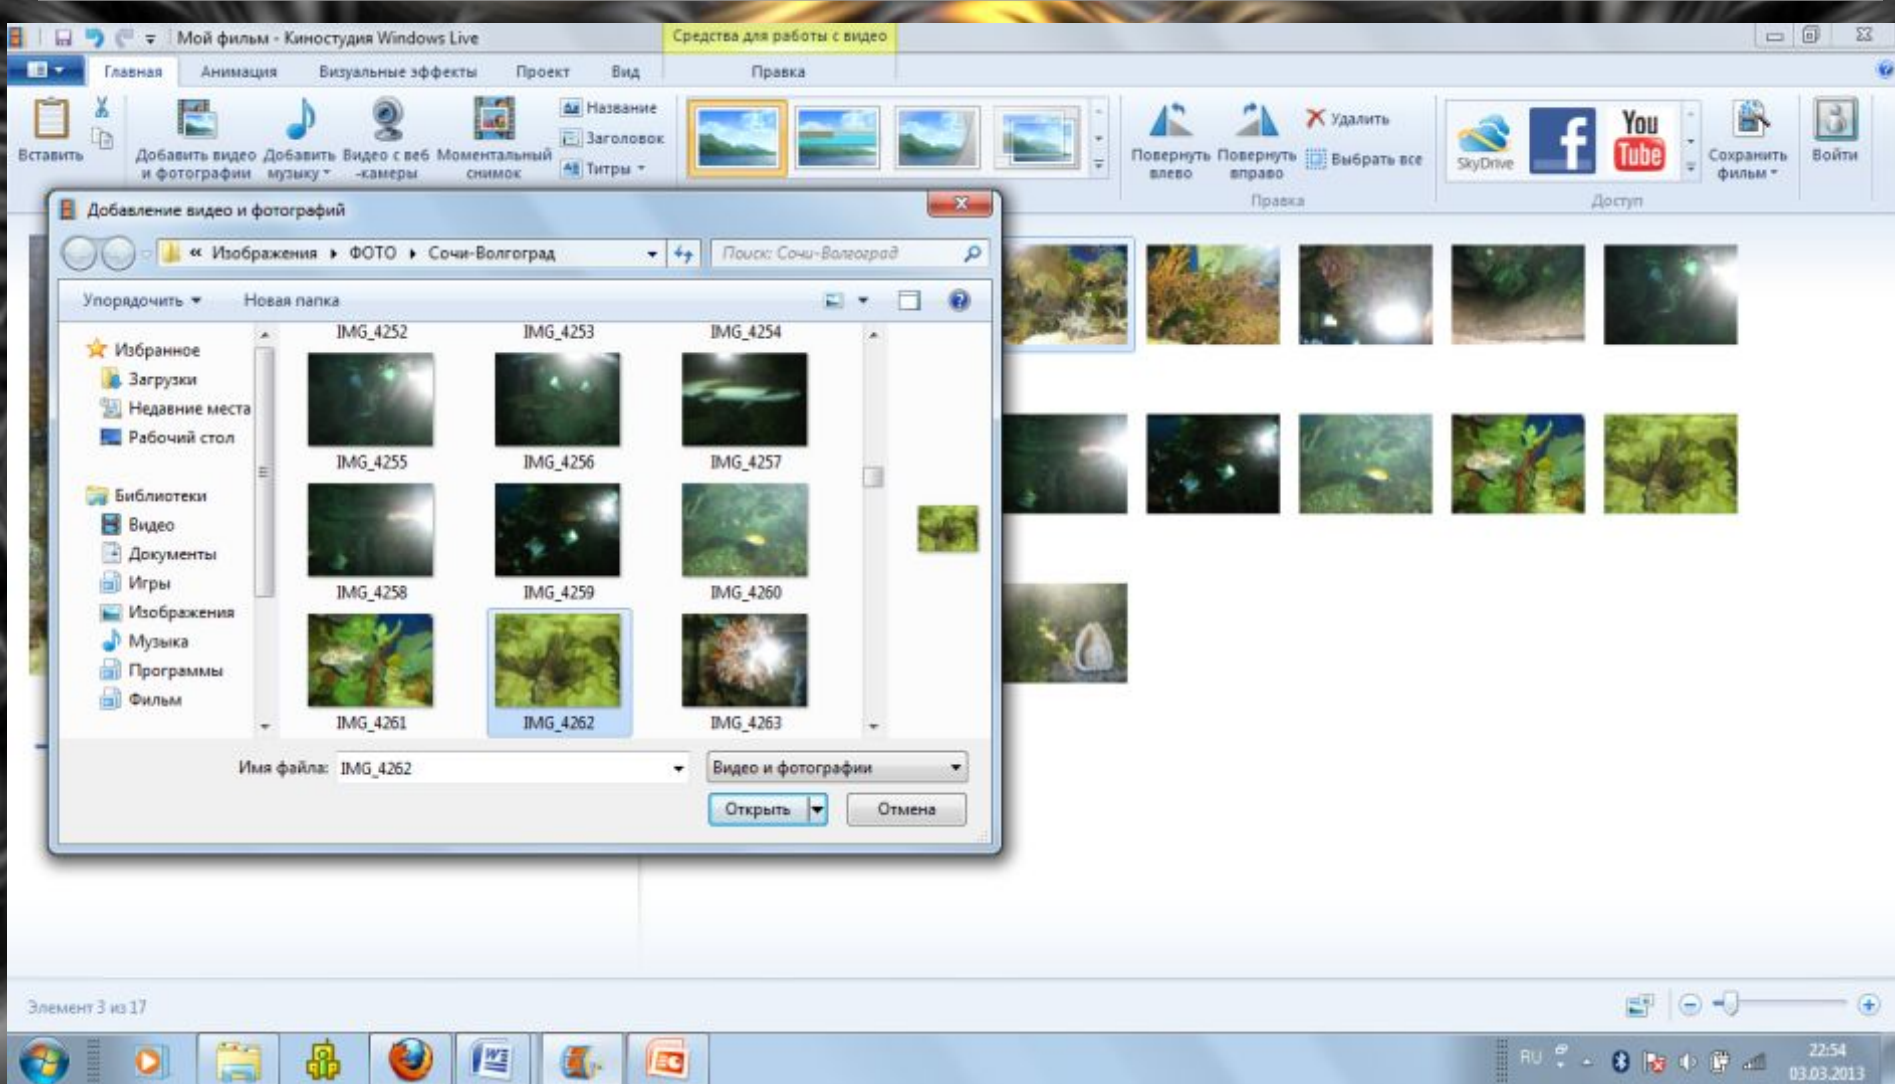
Мой фильм - Киностудия Windows Live

Средства для работы с видео

Главная Анимация Визуальные эффекты Проект Вид Правка

Вставить

Добавить видео и фотографии

Добавить музыку

Видео с веб-камеры

Моментальный снимок

Название

Заголовок

Титры

Повернуть влево

Повернуть вправо

Удалить

Выбрать все

Правка

SkyDrive

You Tube

Доступ

Сохранить фильм

Войти

Добавление видео и фотографий

« Изображения ▸ ФОТО ▸ Сочи-Волгоград

Поиск: Сочи-Волгоград

Упорядочить ▾ Новая папка

Избранное

Загрузки

Недавние места

Рабочий стол

Библиотеки

Видео

Документы

Игры

Изображения

Музыка

Программы

Фильм

IMG_4252 IMG_4253 IMG_4254

IMG_4255 IMG_4256 IMG_4257

IMG_4258 IMG_4259 IMG_4260

IMG_4261 IMG_4262 IMG_4263

Имя файла: IMG_4262

Видео и фотографии

Открыть

Отмена

Элемент 3 из 17

RU

22:54

03.03.2013